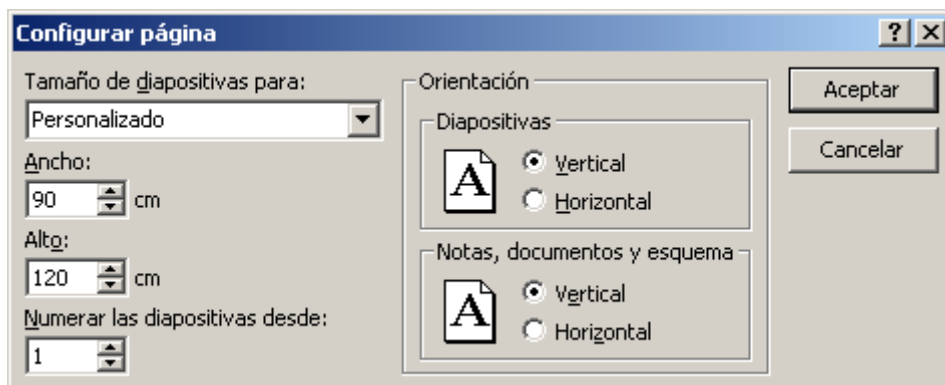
Configurar página

?

X

Tamaño de diapositivas para:

Personalizado

Ancho:

90

cm

Alto:

120

cm

Numerar las diapositivas desde:

1

Orientación

Diapositivas

A

Vertical

Horizontal

Notas, documentos y esquema

A

Vertical

Horizontal

Aceptar

Cancelar